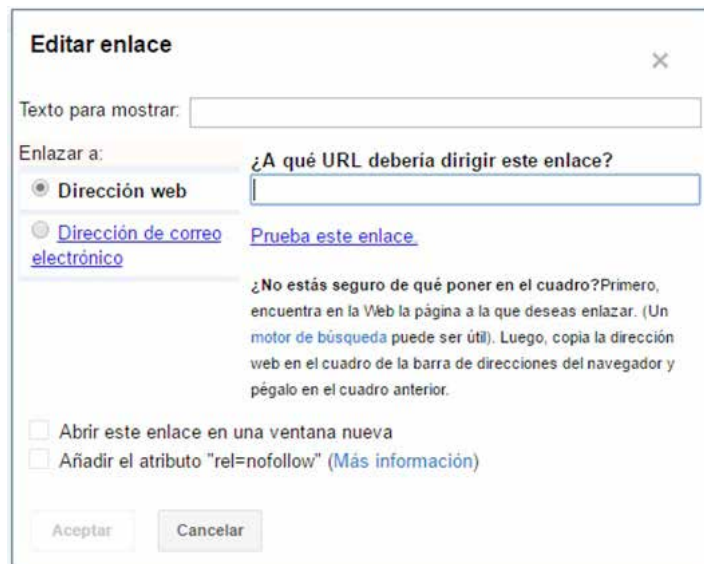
Editar enlace

×

Texto para mostrar:

Enlazar a:

Dirección web

Dirección de correo electrónico

¿A qué URL debería dirigir este enlace?

Prueba este enlace.

¿No estás seguro de qué poner en el cuadro?Primero, encuentra en la Web la página a la que deseas enlazar. (Un motor de búsqueda puede ser útil). Luego, copia la dirección web en el cuadro de la barra de direcciones del navegador y pégalo en el cuadro anterior.

Abrir este enlace en una ventana nueva

Añadir el atributo "rel=nofollow" (Más información)

Aceptar

Cancelar